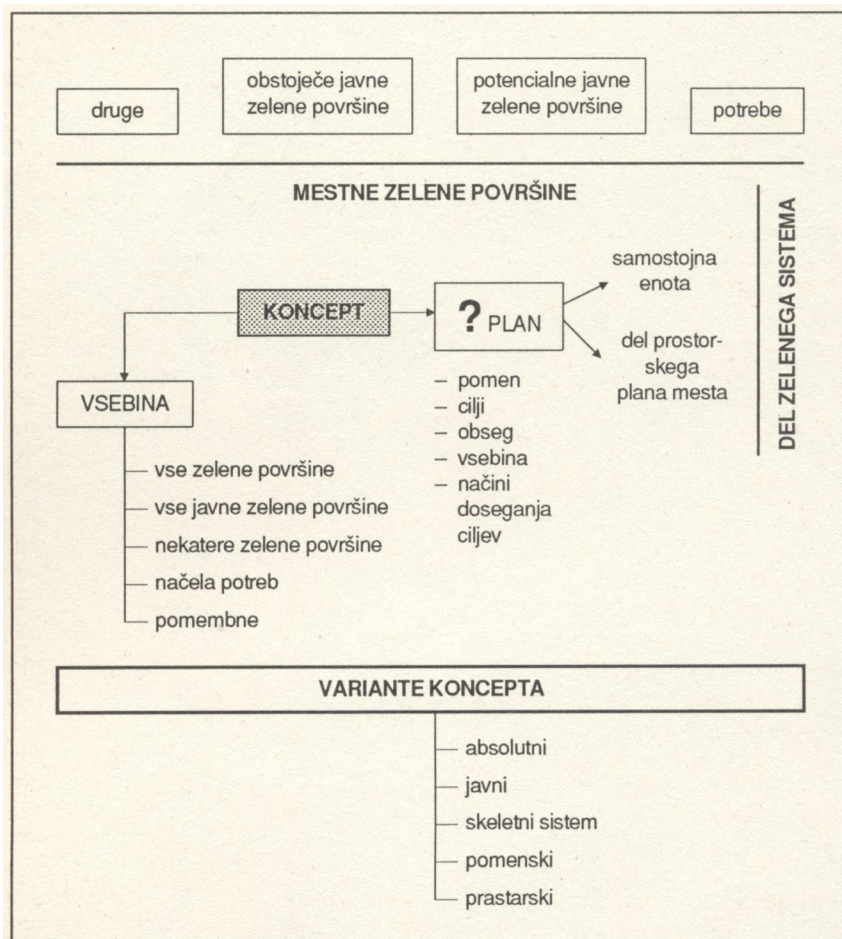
druge

obstoječe javne zelene površine

potencialne javne zelene površine

potrebe

MESTNE ZELENE POVRŠINE

DEL ZELENEGA SISTEMA

KONCEPT

? PLAN

samostojna enota

del prostorskega plana mesta

– pomen
– cilji
– obseg
– vsebina
– načini doseganja ciljev

VSEBINA

vse zelene površine
vse javne zelene površine
nekatere zelene površine
načela potreb
pomembne

VARIANTE KONCEPTA

absolutni
javni
skeletni sistem
pomenski
prastarski